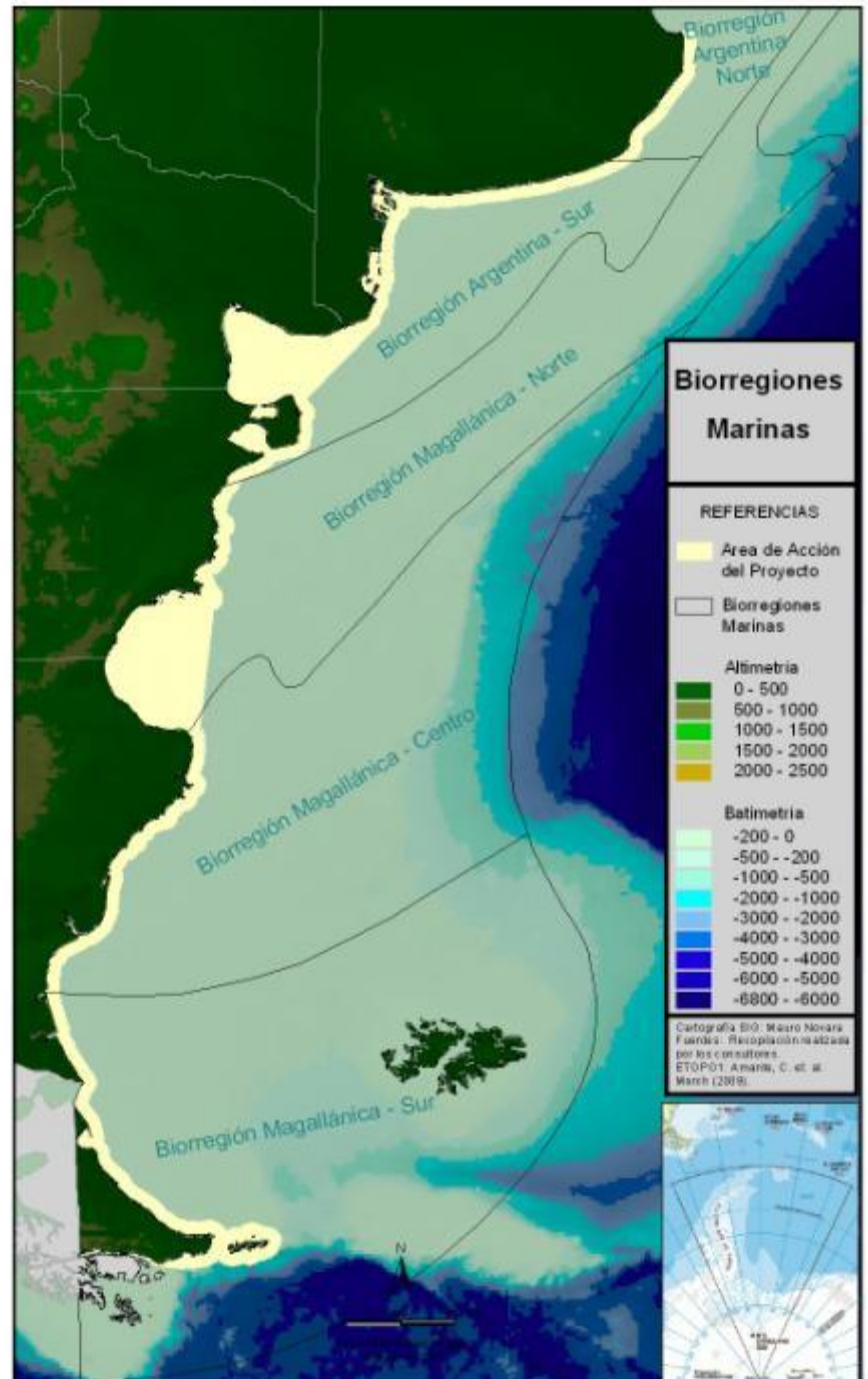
Biorregión Argentina Norte

Biorregión Argentina - Sur

Biorregión Magallánica - Norte

Biorregión Magallánica - Centro

Biorregión Magallánica - Sur

N

Biorregiones Marinas

REFERENCIAS

Area de Acción del Proyecto

Biorregiones Marinas

Altimetria
0 - 500
500 - 1000
1000 - 1500
1500 - 2000
2000 - 2500

Batimetría
-200 - 0
-500 - -200
-1000 - -500
-2000 - -1000
-3000 - -2000
-4000 - -3000
-5000 - -4000
-6000 - -5000
-6800 - -6000

Cartografía SIG: Mauro Novara
Fuentes: Recopilación realizada por los consultores.
ETOPO1: Amante, C. et. al. March (2009).